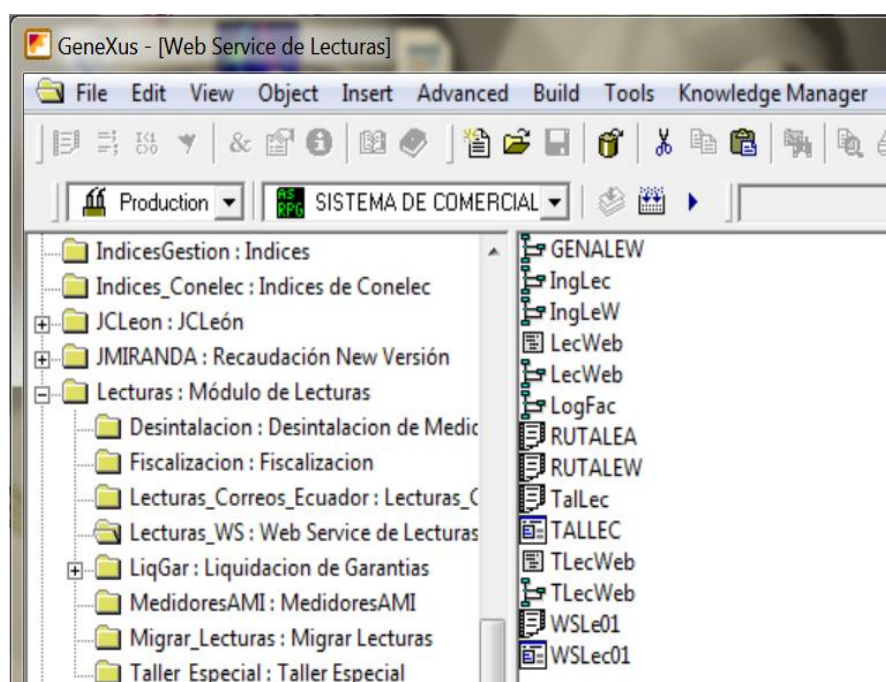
GeneXus - [Web Service de Lecturas]

File Edit View Object Insert Advanced Build Tools Knowledge Manager

Production
AS RPG SISTEMA DE COMERCIAL

IndicesGestion : Indices
Indices_Conelec : Indices de Conelec
JCLeon : JCLeón
JMIRANDA : Recaudación New Versión
Lecturas : Módulo de Lecturas
Desintalacion : Desintalacion de Medic
Fiscalizacion : Fiscalizacion
Lecturas_Correos_Ecuador : Lecturas_C
Lecturas_WS : Web Service de Lecturas
LiqGar : Liquidacion de Garantias
MedidoresAMI : MedidoresAMI
Migrar_Lecturas : Migrar Lecturas
Taller Especial : Taller Especial

GENALEW
IngLec
IngLeW
LecWeb
LecWeb
LogFac
RUTALEA
RUTALEW
TalLec
TALLEC
TLecWeb
TLecWeb
WSLe01
WSLec01